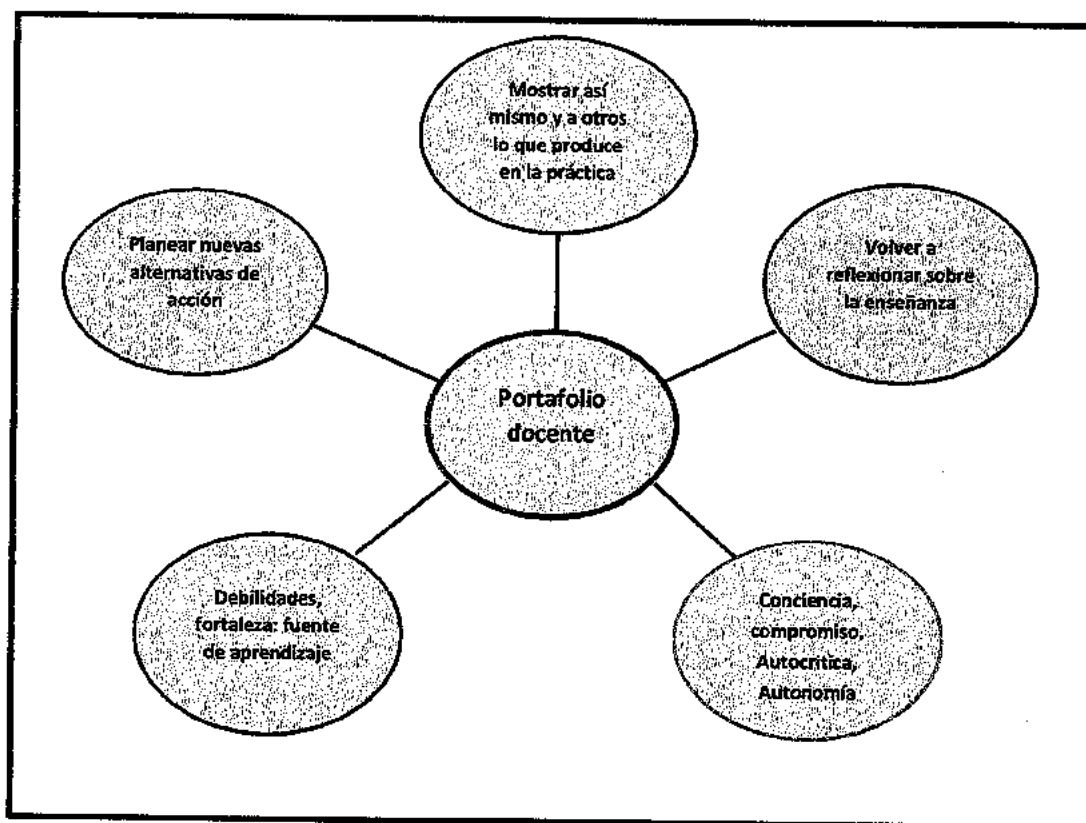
Mostrar así mismo y a otros lo que produce en la práctica

Planear nuevas alternativas de acción

Volver a reflexionar sobre la enseñanza

Portafolio docente

Debilidades, fortaleza: fuente de aprendizaje

Conciencia, compromiso, Autocrítica, Autonomía